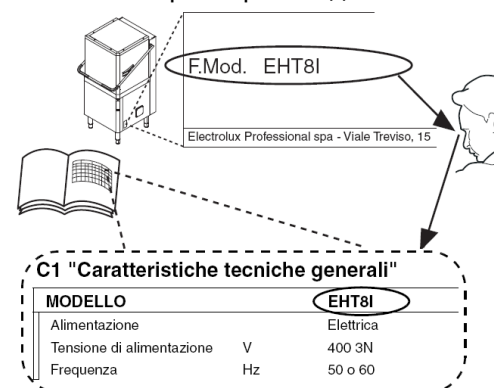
F.Mod. EHT8I

Electrolux Professional spa - Viale Treviso, 15

C1 "Caratteristiche tecniche generali"

| MODELLO | | EHT8I |
|---|---|---|
| Alimentazione | | Elettrica |
| Tensione di alimentazione | V | 400 3N |
| Frequenza | Hz | 50 o 60 |